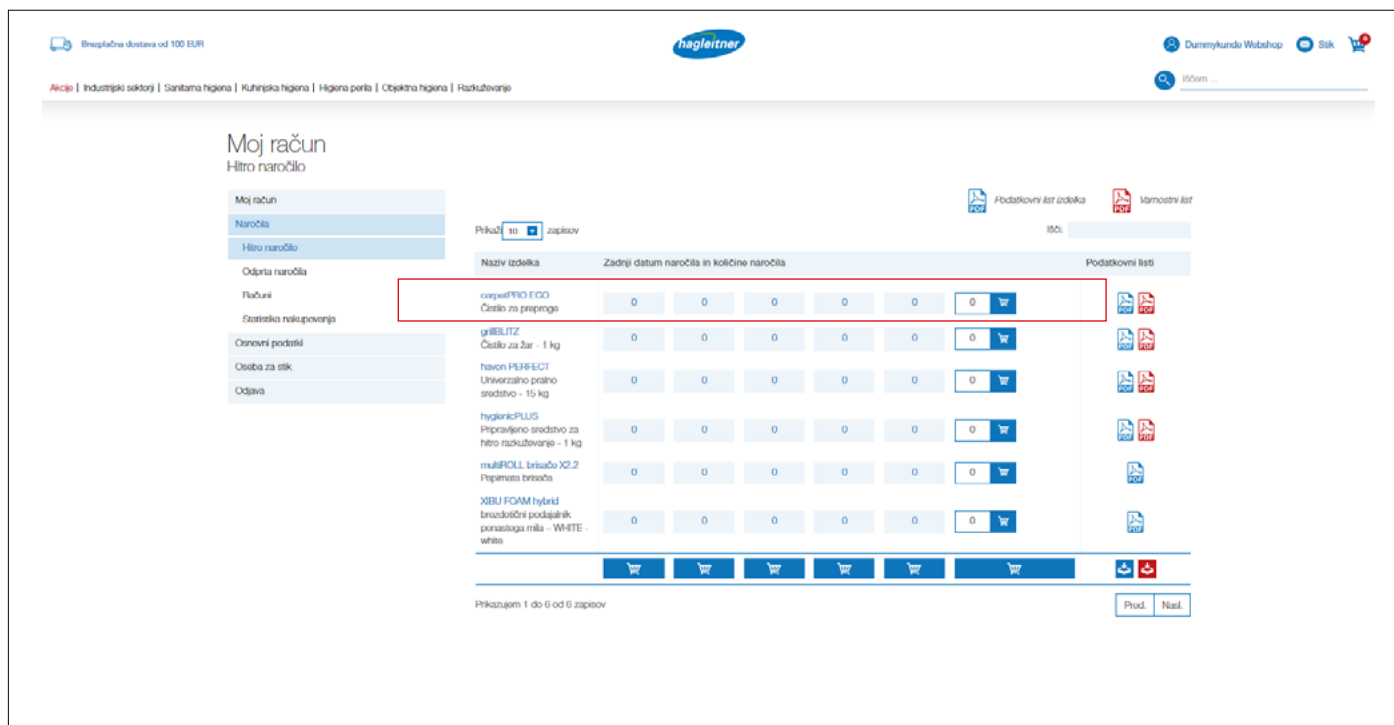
Brezplačna dostava od 100 EUR

hagleitner

Dummykunde Webshop Stik 0

Akcije | Industrijski sektorji | Sanitarna higiena | Kuhinjska higiena | Higiena perila | Objektna higiena | Razkuževanje

Iščem ...

Moj račun
Hitro naročilo

Moj račun
Naročila
Hitro naročilo
Odprta naročila
Računi
Statistika nakupovanja
Osnovni podatki
Oseba za stik
Odjava

PDF Podatkovni list izdelka PDF Varnostni list

Prikaži 10 zapisov

Išči:

| Naziv izdelka | Zadnji datum naročila in količine naročila | | | | | | Podatkovni listi |
|---|---|---|---|---|---|---|---|
| carpetPRO ECO Čistilo za preproge | 0 | 0 | 0 | 0 | 0 | 0 | PDF PDF |
| grillBLITZ Čistilo za žar - 1 kg | 0 | 0 | 0 | 0 | 0 | 0 | PDF PDF |
| havon PERFECT Univerzalno pralno sredstvo - 15 kg | 0 | 0 | 0 | 0 | 0 | 0 | PDF PDF |
| hygienicPLUS Pripravljeno sredstvo za hitro razkuževanje - 1 kg | 0 | 0 | 0 | 0 | 0 | 0 | PDF PDF |
| multiROLL brisača X2.2 Papirnata brisača | 0 | 0 | 0 | 0 | 0 | 0 | PDF |
| XIBU FOAM hybrid brezdotični podajalnik penastega mila - WHITE - white | 0 | 0 | 0 | 0 | 0 | 0 | PDF |

Prikazujem 1 do 6 od 6 zapisov

Pred. Nasl.